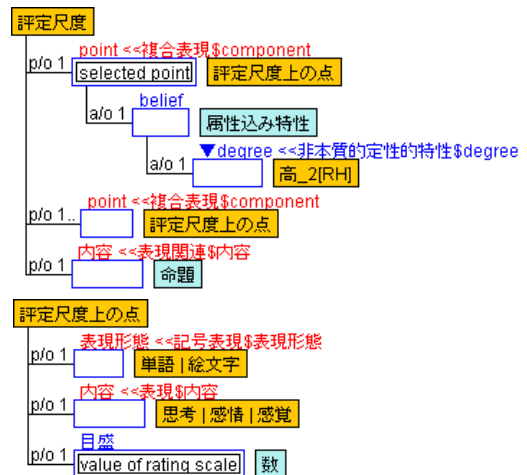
評定尺度

p/o 1 point <<複合表現$component
selected point 評定尺度上の点

a/o 1 belief
属性込み特性

a/o 1 ▼degree <<非本質的定性的特性$degree
高_2[RH]

p/o 1.. point <<複合表現$component
評定尺度上の点

p/o 1 内容 <<表現関連$内容
命題

評定尺度上の点

p/o 1 表現形態 <<記号表現$表現形態
単語 | 絵文字

p/o 1 内容 <<表現$内容
思考 | 感情 | 感覚

p/o 1 目盛
value of rating scale 数